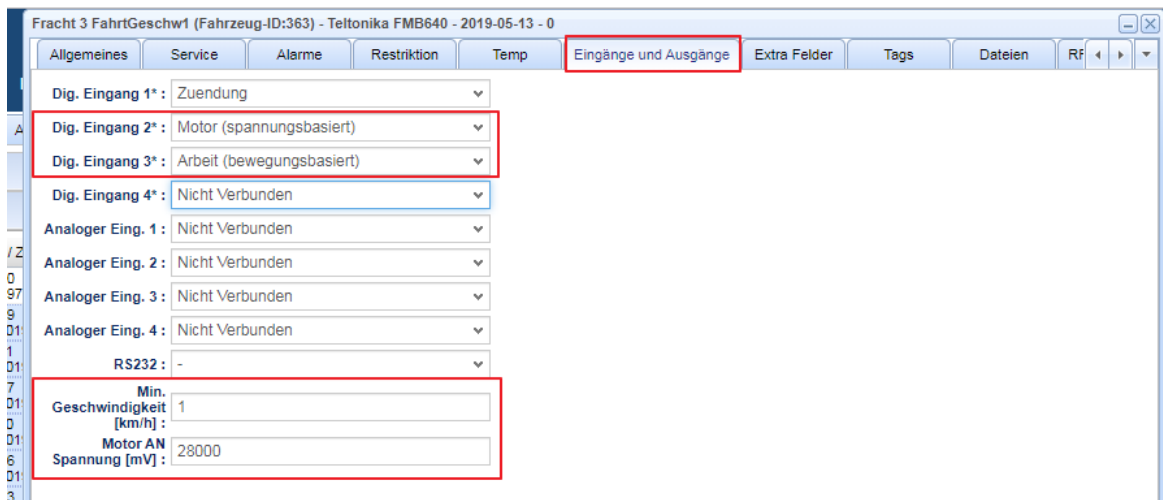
Fracht 3 FahrtGeschw1 (Fahrzeug-ID:363) - Teltonika FMB640 - 2019-05-13 - 0

Allgemeines | Service | Alarme | Restriktion | Temp | Eingänge und Ausgänge | Extra Felder | Tags | Dateien | RF

Dig. Eingang 1* : Zuendung

Dig. Eingang 2* : Motor (spannungsbasiert)

Dig. Eingang 3* : Arbeit (bewegungsbasiert)

Dig. Eingang 4* : Nicht Verbunden

Analoger Eing. 1 : Nicht Verbunden

Analoger Eing. 2 : Nicht Verbunden

Analoger Eing. 3 : Nicht Verbunden

Analoger Eing. 4 : Nicht Verbunden

RS232 : -

Min. Geschwindigkeit [km/h] : 1

Motor AN Spannung [mV] : 28000